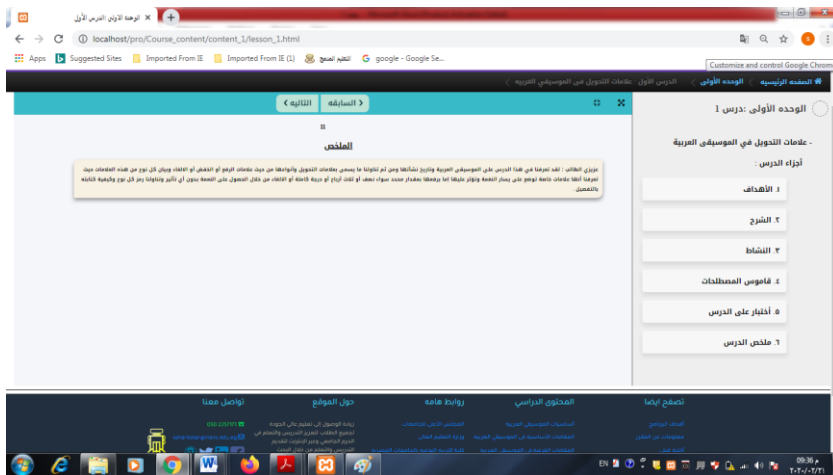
الوحدة الأولى الدرس الأول ×

localhost/pro/Course_content/content_1/lesson_1.html

Apps Suggested Sites Imported From IE Imported From IE (1) التعليم المدمج google - Google Se...

Customize and control Google Chrome

الصفحه الرئيسيه > الوحده الأولى > الدرس الأول : علامات التحويل في الموسيقي العربيه

< السابقه التاليه >

الوحده الأولى :درس 1

- علامات التحويل في الموسيقى العربية

أجزاء الدرس :

١. الأهداف

٢. الشرح

٣. النشاط

٤. قاموس المصطلحات

٥. أختبار على الدرس

٦. ملخص الدرس

الملخص

عزيزي الطالب : لقد تعرفنا في هذا الدرس على الموسيقى العربية وتاريخ نشأتها ومن ثم تناولنا ما يسمى بعلامات التحويل وأنواعها من حيث علامات الرفع أو الخفض أو الالغاء وبيان كل نوع من هذه العلامات حيث تعرفنا أنها علامات خاصة توضع على يسار النغمة وتؤثر عليها اما برفعها بمقدار محدد سواء نصف أو ثلث أرباع أو درجة كاملة أو الالغاء من خلال الحصول على النغمة بدون أي تأثير وتناولنا رمز كل نوع وكيفية كتابته بالتفصيل

تصفح ايضا تواصل معنا حول الموقع روابط هامه المحتوى الدراسي

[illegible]

EN 09:36 م ٢٠٢٠/٠٢/٢١